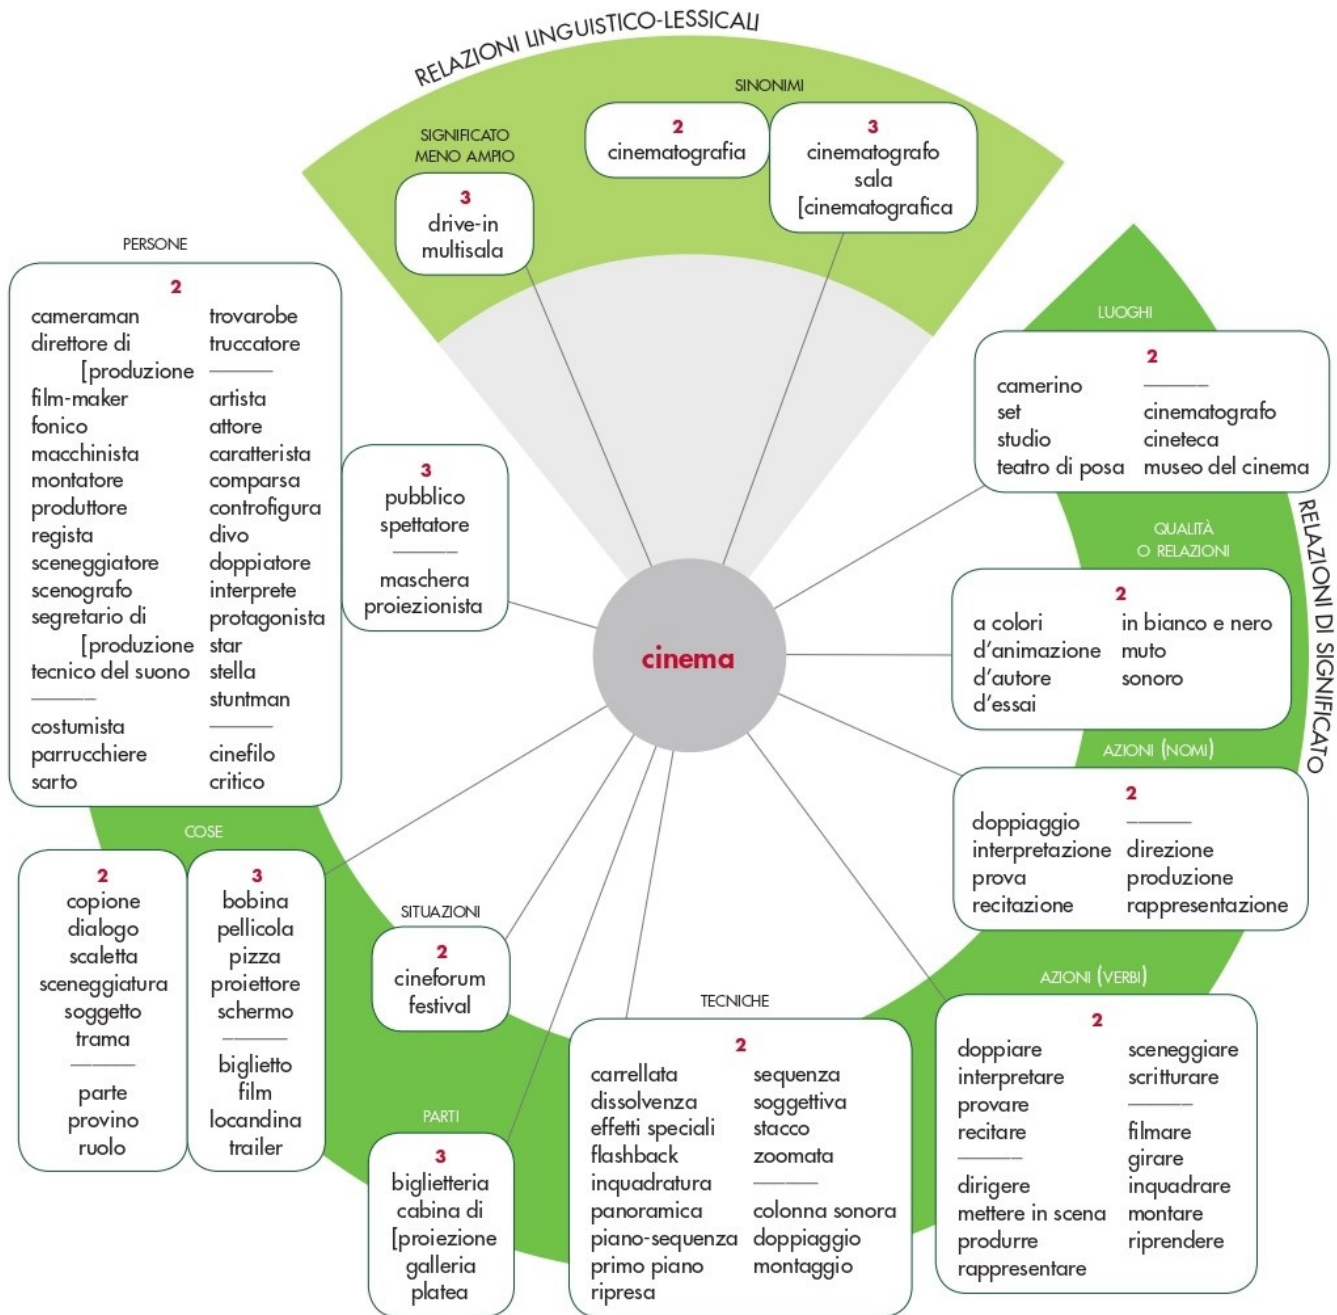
RELAZIONI LINGUISTICO-LESSICALI

SIGNIFICATO MENO AMPIO

3
drive-in
multisala

SINONIMI

2
cinematografia

3
cinematografo
sala
[cinematografica

PERSONE

2
cameraman
direttore di [produzione
film-maker
fonico
macchinista
montatore
produttore
regista
sceneggiatore
scenografo
segretario di [produzione
tecnico del suono
———
costumista
parrucchiere
sarto

trovarobe
truccatore
———
artista
attore
caratterista
comparsa
controfigura
divo
doppiatore
interprete
protagonista
star
stella
stuntman
———
cinefilo
critico

3
pubblico
spettatore
———
maschera
proiezionista

cinema

RELAZIONI DI SIGNIFICATO

LUOGHI

2
camerino
set
studio
teatro di posa
———
cinematografo
cineteca
museo del cinema

QUALITÀ O RELAZIONI

2
a colori
d'animazione
d'autore
d'essai
in bianco e nero
muto
sonoro

AZIONI (NOMI)

2
doppiaggio
interpretazione
prova
recitazione
———
direzione
produzione
rappresentazione

AZIONI (VERBI)

2
doppiare
interpretare
provare
recitare
———
dirigere
mettere in scena
produrre
rappresentare
sceneggiare
scritturare
———
filmare
girare
inquadrare
montare
riprendere

COSE

2
copione
dialogo
scaletta
sceneggiatura
soggetto
trama
———
parte
provino
ruolo

3
bobina
pellicola
pizza
proiettore
schermo
———
biglietto
film
locandina
trailer

SITUAZIONI

2
cineforum
festival

PARTI

3
biglietteria
cabina di [proiezione
galleria
platea

TECNICHE

2
carrellata
dissolvenza
effetti speciali
flashback
inquadratura
panoramica
piano-sequenza
primo piano
ripresa
sequenza
soggettiva
stacco
zoomata
———
colonna sonora
doppiaggio
montaggio